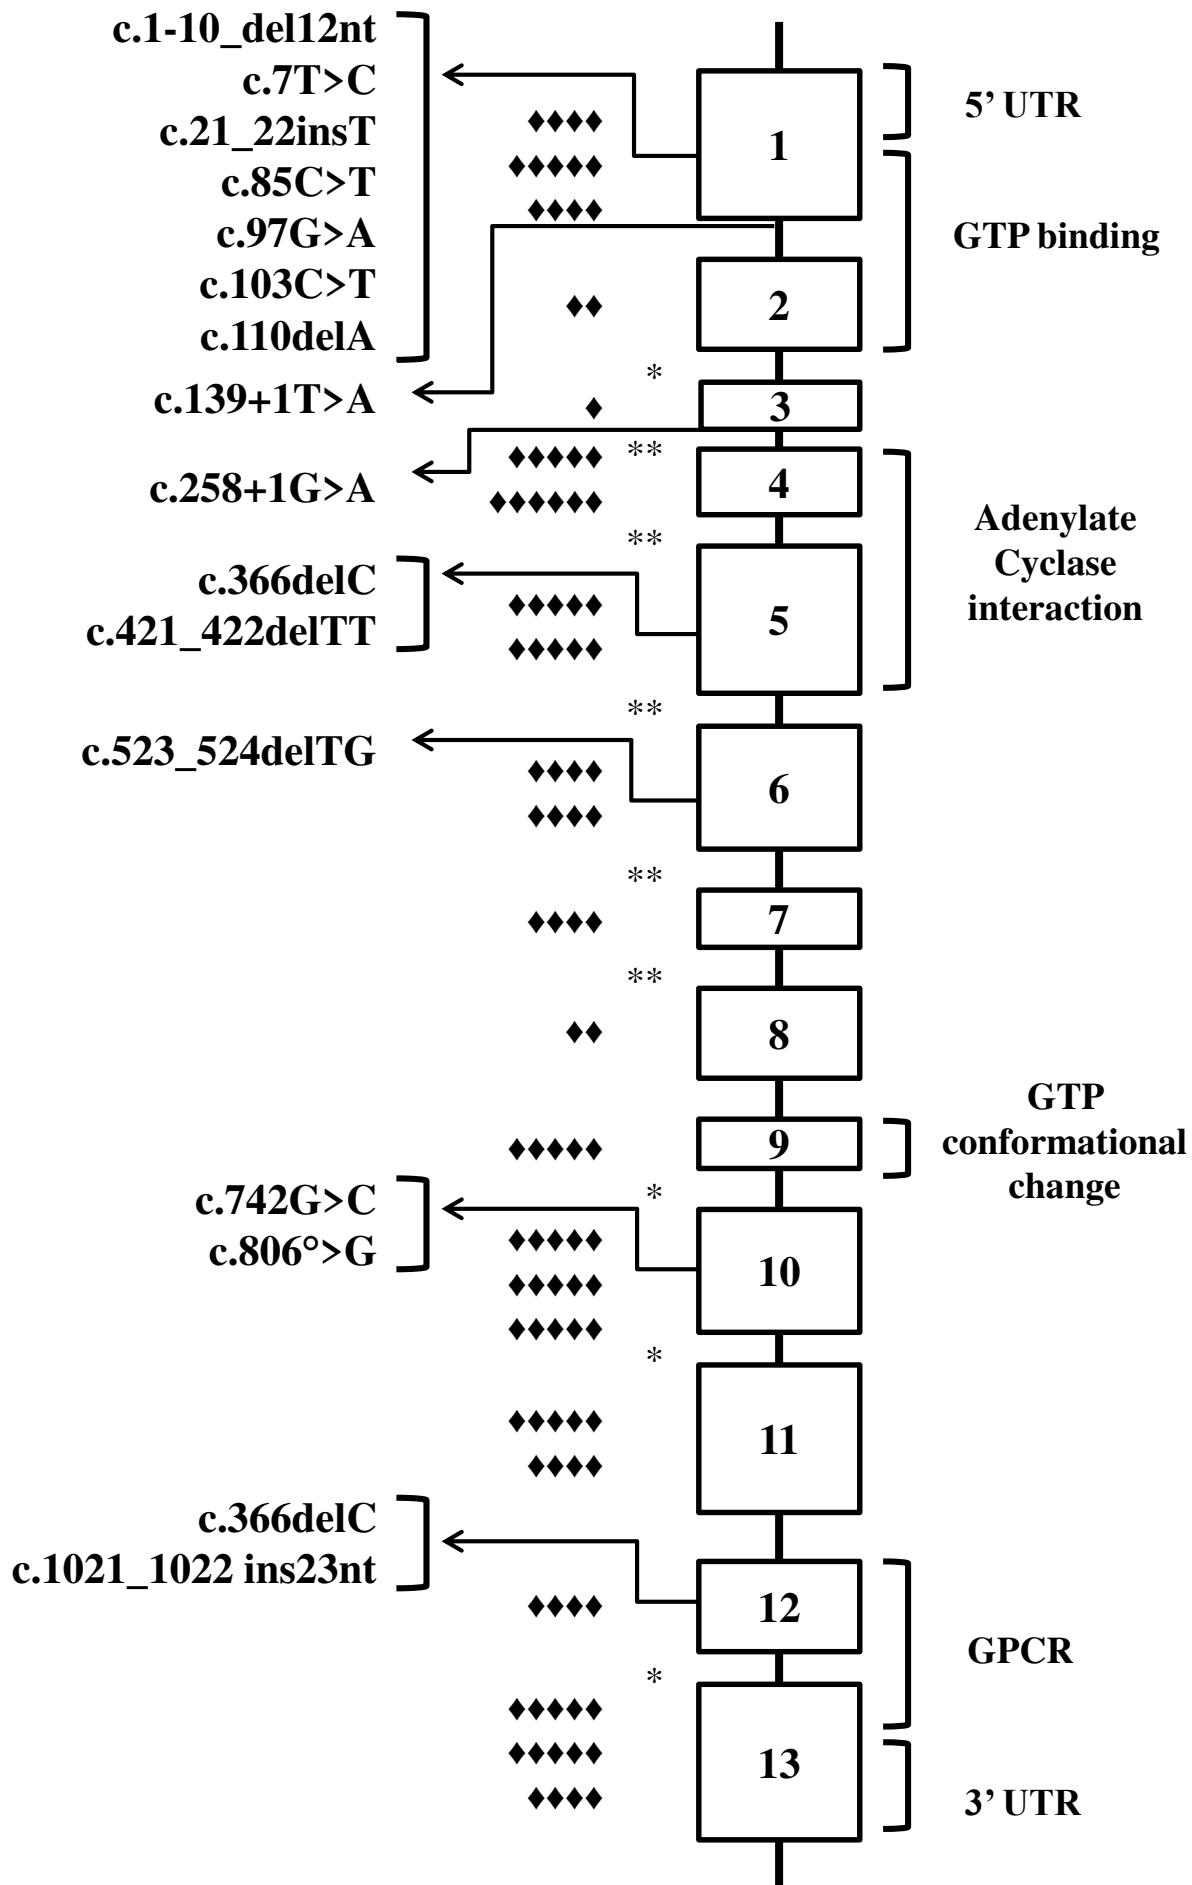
c.1-10_del12nt
c.7T>C
c.21_22insT
c.85C>T
c.97G>A
c.103C>T
c.110delA

♦♦♦♦
♦♦♦♦♦
♦♦♦♦

1

5' UTR

GTP binding

♦♦

2

*

c.139+1T>A

♦

3

**

c.258+1G>A

♦♦♦♦♦
♦♦♦♦♦♦

4

Adenylate Cyclase interaction

**

c.366delC
c.421_422delTT

♦♦♦♦♦
♦♦♦♦♦

5

**

c.523_524delTG

♦♦♦♦
♦♦♦♦

6

**

♦♦♦♦

7

**

♦♦

8

GTP conformational change

♦♦♦♦♦

9

*

c.742G>C
c.806°>G

♦♦♦♦♦
♦♦♦♦♦
♦♦♦♦♦

10

*

♦♦♦♦♦
♦♦♦♦

11

c.366delC
c.1021_1022 ins23nt

♦♦♦♦

12

GPCR

*

♦♦♦♦♦
♦♦♦♦♦
♦♦♦♦

13

3' UTR